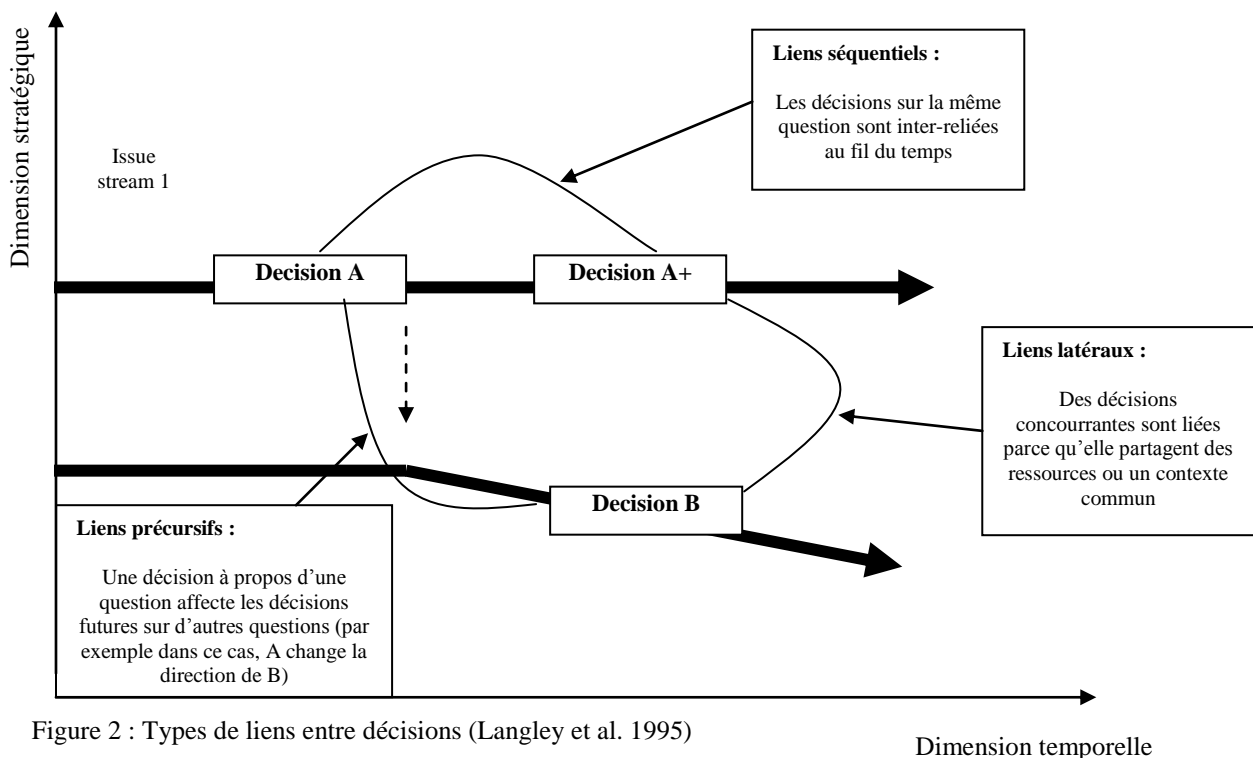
Dimension stratégique

Liens séquentiels :

Les décisions sur la même question sont inter-reliées au fil du temps

Issue stream 1

Decision A

Decision A+

Liens latéraux :

Des décisions concourrantes sont liées parce qu'elle partagent des ressources ou un contexte commun

Decision B

Liens précursifs :

Une décision à propos d'une question affecte les décisions futures sur d'autres questions (par exemple dans ce cas, A change la direction de B)

Figure 2 : Types de liens entre décisions (Langley et al. 1995)

Dimension temporelle